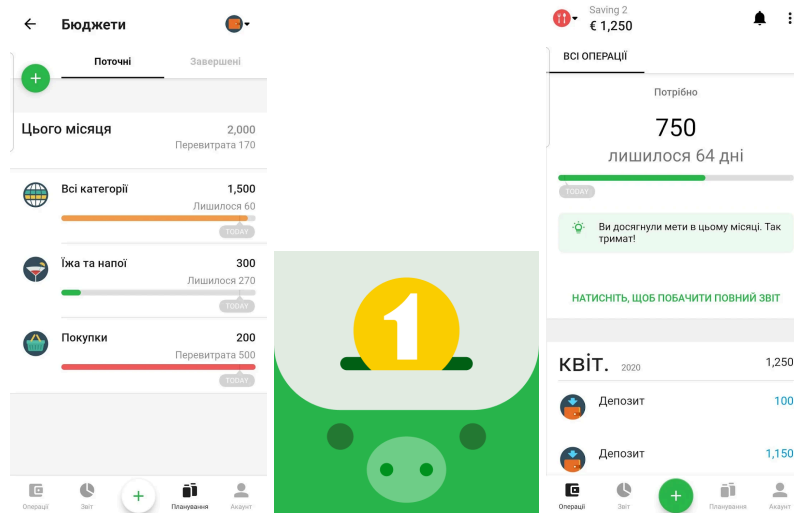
Бюджети

Поточні

Завершені

Цього місяця 2,000
Перевитрата 170

Всі категорії 1,500
Лишилося 60
TODAY

Їжа та напої 300
Лишилося 270
TODAY

Покупки 200
Перевитрата 500
TODAY

Операції Звіт Планування Акаунт

1

Saving 2
€ 1,250

ВСІ ОПЕРАЦІЇ

Потрібно

750

лишилося 64 дні

TODAY

Ви досягнули мети в цьому місяці. Так тримат!

НАТИСНІТЬ, ЩОБ ПОБАЧИТИ ПОВНИЙ ЗВІТ

квіт. 2020 1,250

Депозит 100

Депозит 1,150

Операції Звіт Планування Акаунт